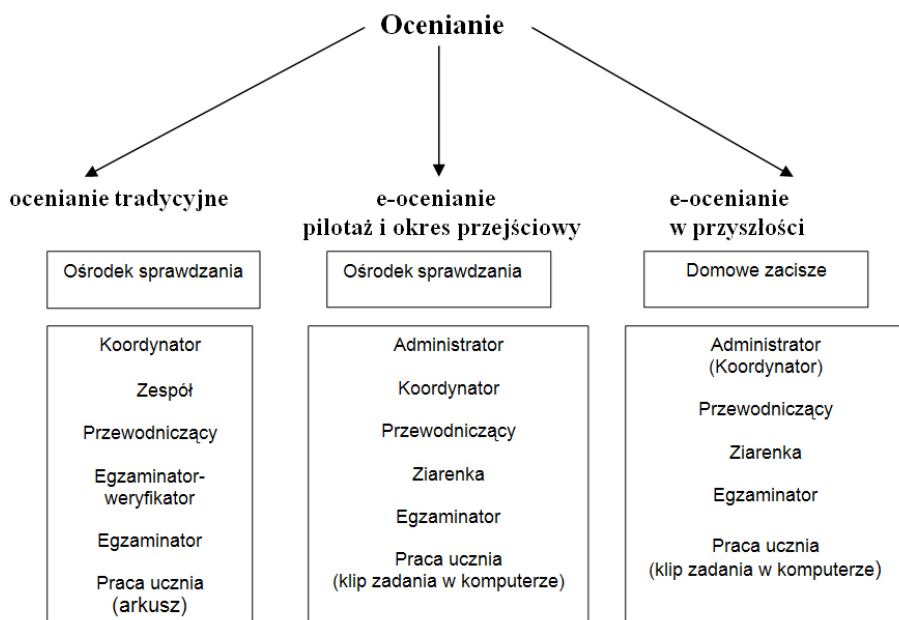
Ocenianie

ocenianie tradycyjne

Ośrodek sprawdzania

Koordynator

Zespół

Przewodniczący

Egzaminator-weryfikator

Egzaminator

Praca ucznia (arkusz)

e-ocenianie pilotaż i okres przejściowy

Ośrodek sprawdzania

Administrator

Koordynator

Przewodniczący

Ziarenka

Egzaminator

Praca ucznia (klip zadania w komputerze)

e-ocenianie w przyszłości

Domowe zacisze

Administrator (Koordynator)

Przewodniczący

Ziarenka

Egzaminator

Praca ucznia (klip zadania w komputerze)